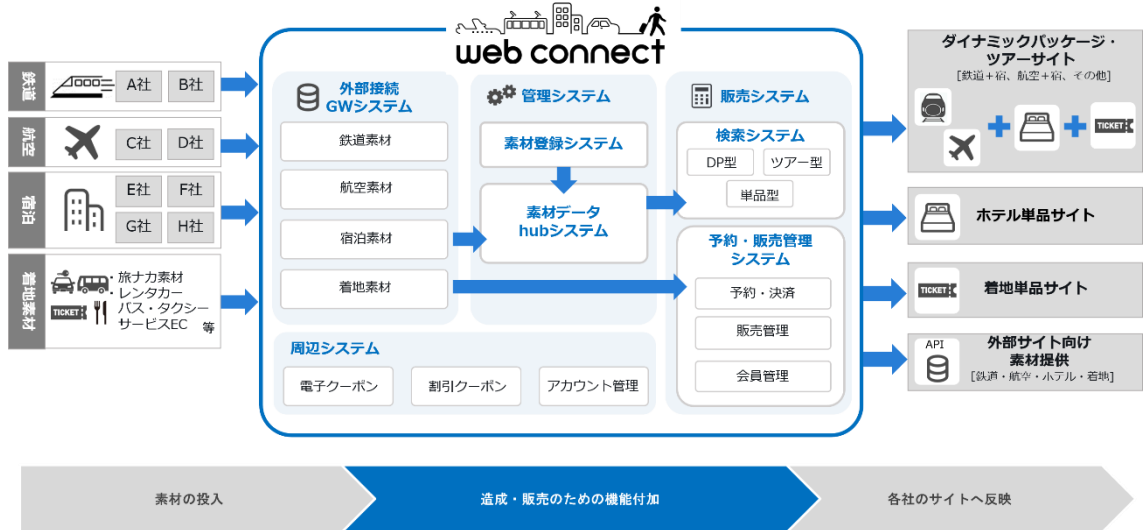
web connect

鉄道
A社
B社

航空
C社
D社

宿泊
E社
F社
G社
H社

着地素材
旅ナカ素材
レンタカー
バス・タクシー
サービスEC
等
TICKET

外部接続GWシステム
鉄道素材
航空素材
宿泊素材
着地素材

管理システム
素材登録システム
素材データhubシステム

販売システム
検索システム
DP型
ツアー型
単品型

予約・販売管理システム
予約・決済
販売管理
会員管理

周辺システム
電子クーポン
割引クーポン
アカウント管理

ダイナミックパッケージ・ツアーサイト
［鉄道＋宿、航空＋宿、その他］
TICKET

ホテル単品サイト

TICKET
着地単品サイト

API
外部サイト向け素材提供
［鉄道・航空・ホテル・着地］

素材の投入
造成・販売のための機能付加
各社のサイトへ反映